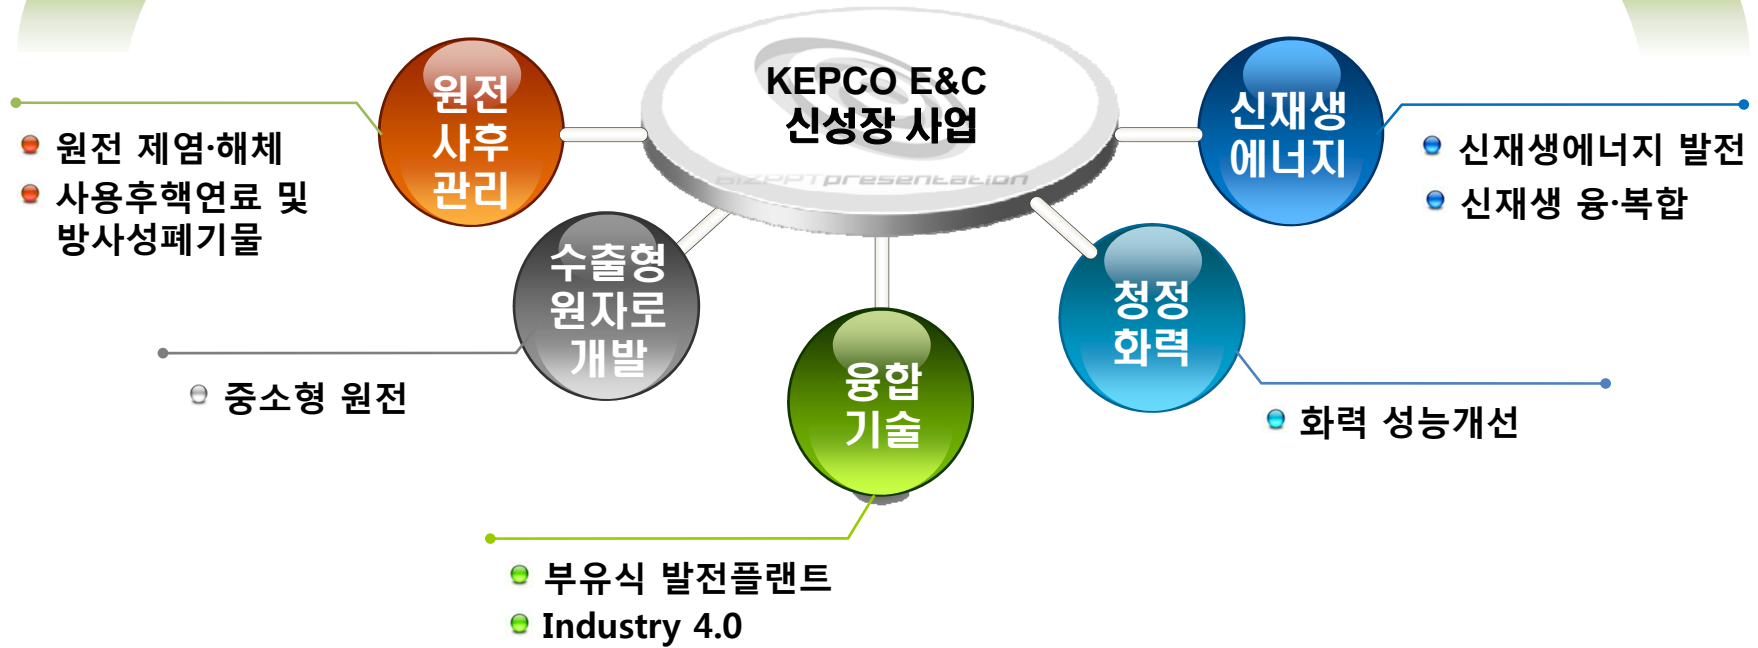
KEPCO E&C
신성장 사업

BIZPPTpresentation

원전
사후
관리

원전 제염·해체
사용후핵연료 및 방사성폐기물

신재생
에너지

신재생에너지 발전
신재생 융·복합

수출형
원자로
개발

중소형 원전

융합
기술

부유식 발전플랜트
Industry 4.0

청정
화력

화력 성능개선